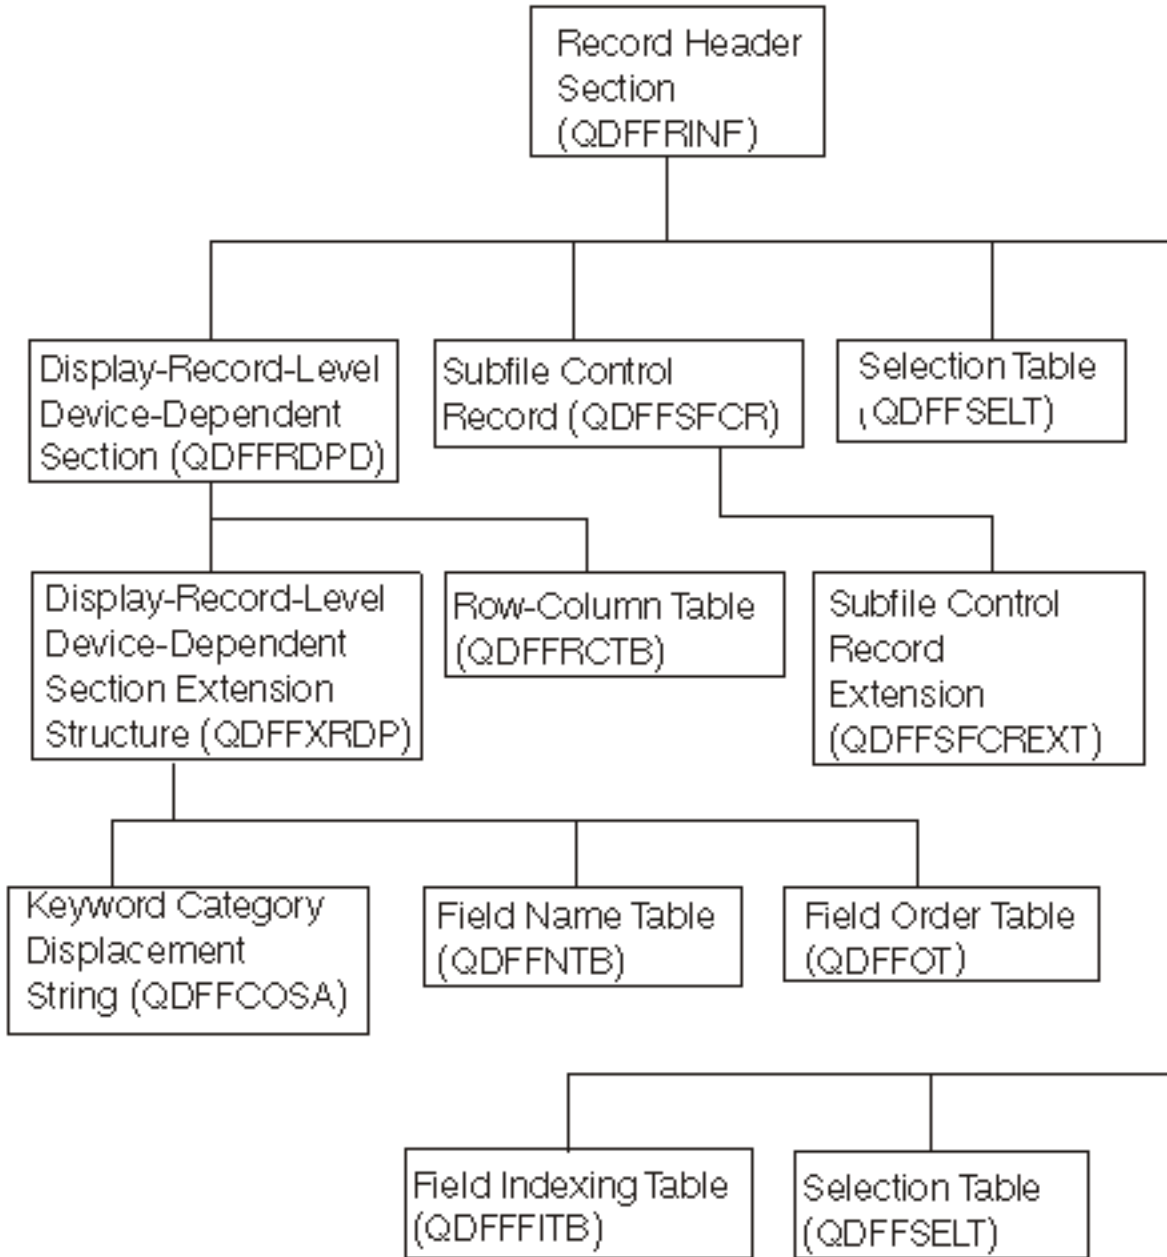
Record Header Section (QDFFRINF)

Display-Record-Level Device-Dependent Section (QDFFRDPD)

Subfile Control Record (QDFFSFCR)

Selection Table (QDFFSELT)

Display-Record-Level Device-Dependent Section Extension Structure (QDFFXRDP)

Row-Column Table (QDFFRCTB)

Subfile Control Record Extension (QDFFSFCREXT)

Keyword Category Displacement String (QDFFCOSA)

Field Name Table (QDFFNTB)

Field Order Table (QDFFOT)

Field Indexing Table (QDFFFITB)

Selection Table (QDFFSELT)